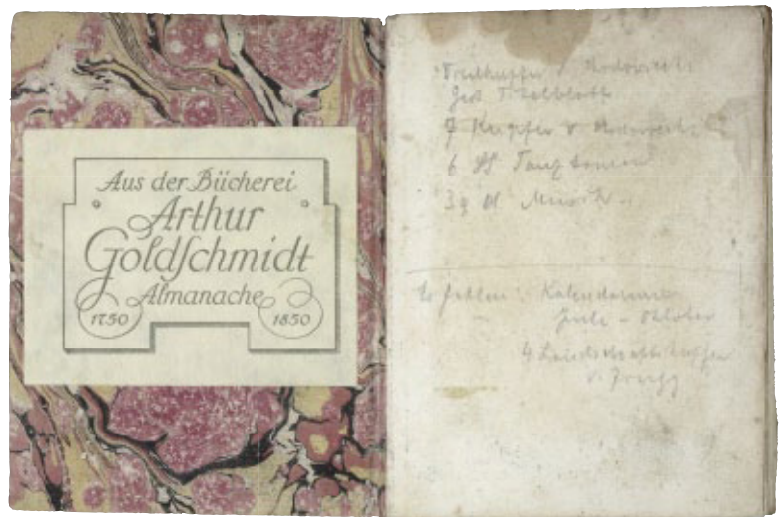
Aus der Bücherei
Arthur
Goldschmidt
Almanache
1750
1850

Titelkupfer v. Rodowiecki
ges. Titelblatt
7 Kupfer v. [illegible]
6 Bl. Tanztouren
3 Bl. Musik

Es fehlen: Kalendarium
Juli – Oktober
4 Landschaftskupfer
v. Jenzy